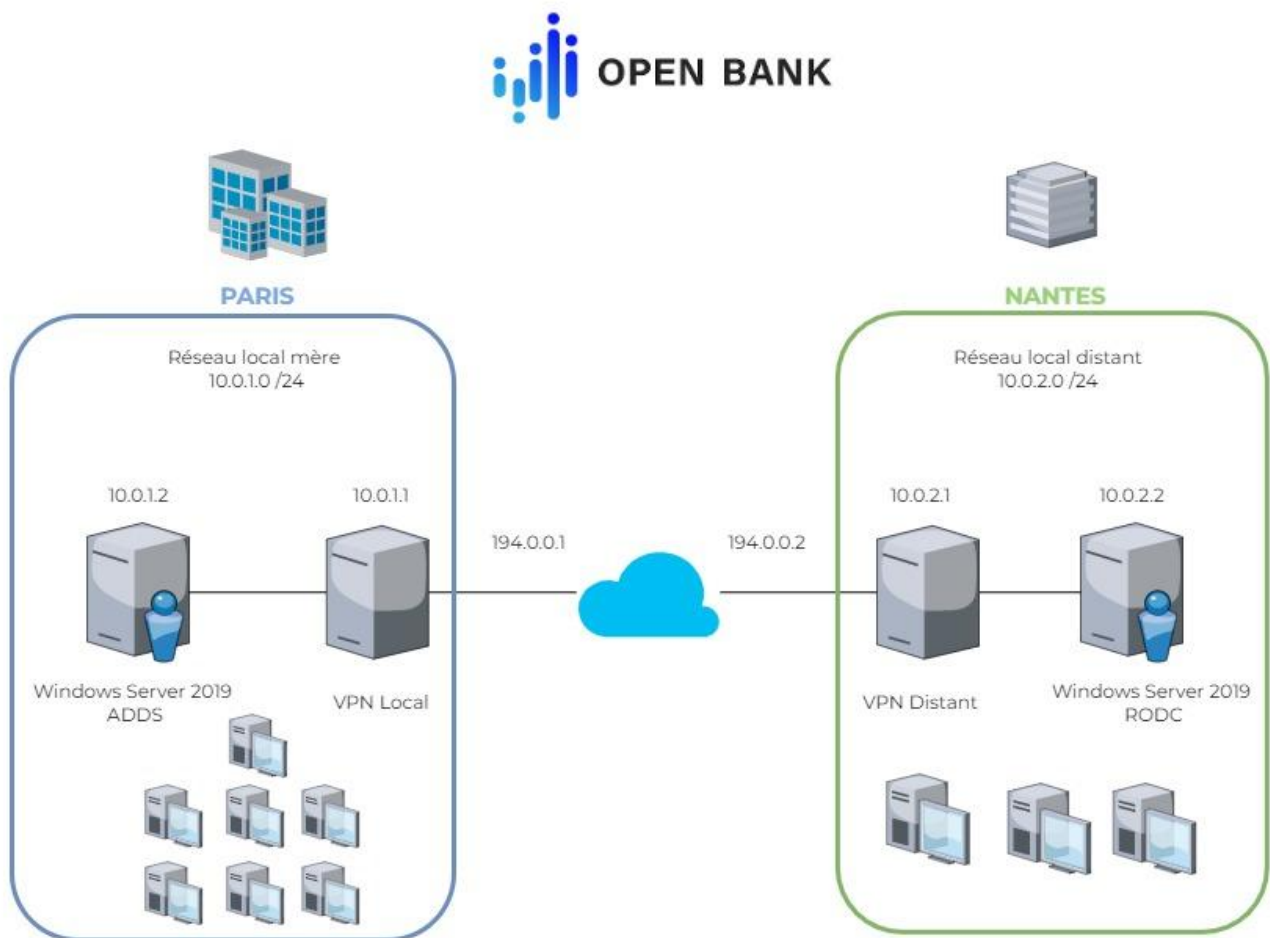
OPEN BANK

PARIS

Réseau local mère
10.0.1.0 /24

10.0.1.2

10.0.1.1

Windows Server 2019
ADDS

VPN Local

194.0.0.1

194.0.0.2

NANTES

Réseau local distant
10.0.2.0 /24

10.0.2.1

10.0.2.2

VPN Distant

Windows Server 2019
RODC